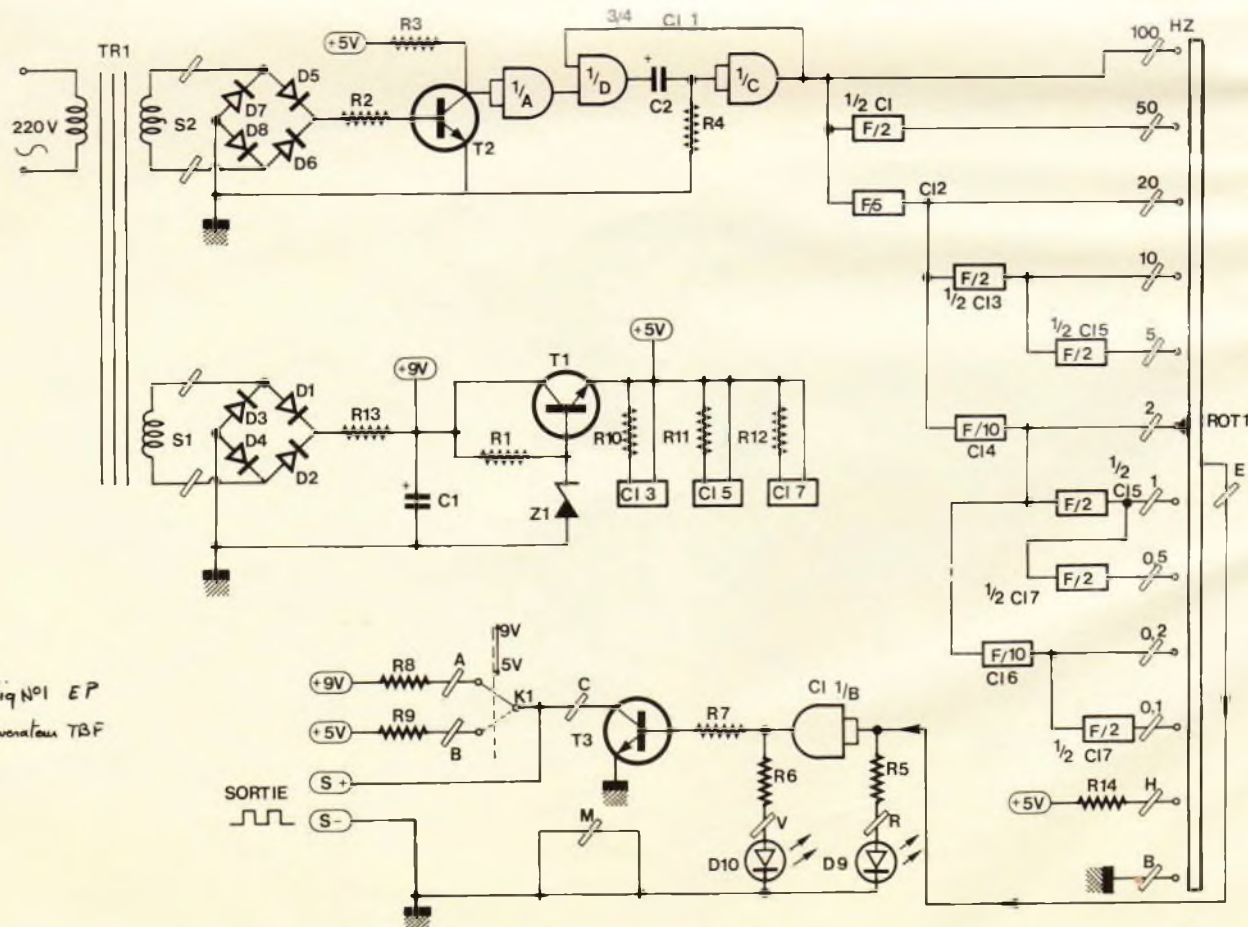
TR1
220V
S2
D7
D5
D8
D6
+5V
R3
R2
T2
1/A
3/4 CI 1
1/D
C2
R4
1/C
100 HZ
1/2 CI
F/2
50
F5
CI2
20
F/2
10
1/2 CI3
1/2 CI5
F/2
5
S1
D3
D1
D4
D2
R13
+9V
C1
T1
+5V
R1
R10
R11
R12
CI 3
CI 5
CI 7
Z1
F/10
CI4
2
ROT1
E
1/2 CI5
F/2
1
F/2
0,5
1/2 CI7
F/10
CI6
0,2
F/2
0,1
1/2 CI7
+5V
R14
H
B
fig N°1 EP
générateur TBF
+9V
R8
A
9V
5V
K1
+5V
R9
B
C
T3
R7
CI 1/B
R6
R5
S +
SORTIE
S -
M
V
R
D10
D9